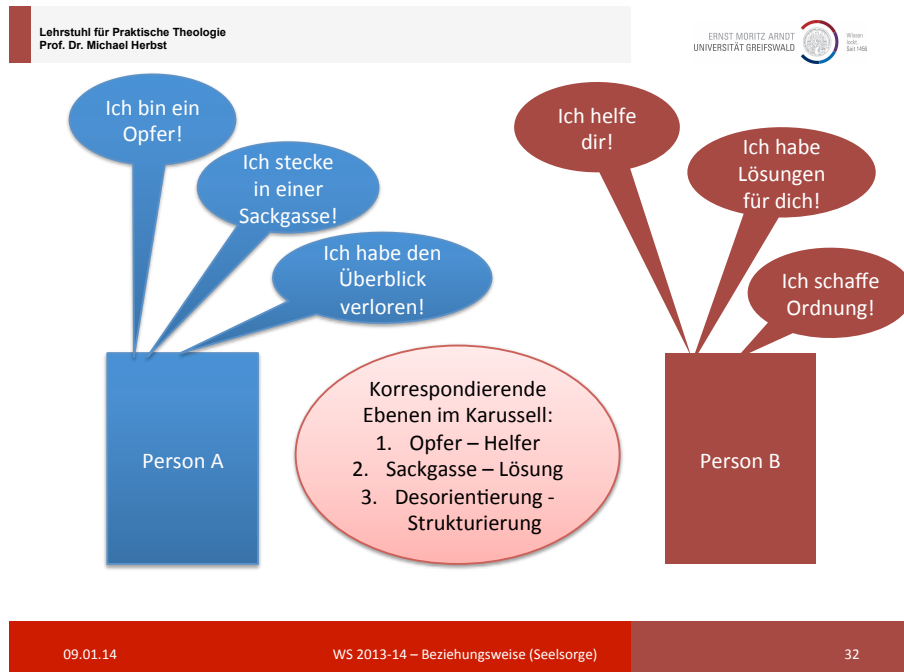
Lehrstuhl für Praktische Theologie
Prof. Dr. Michael Herbst

ERNST MORITZ ARNDT
UNIVERSITÄT GREIFSWALD

Wissen lockt. Seit 1456

Ich bin ein Opfer!

Ich stecke in einer Sackgasse!

Ich habe den Überblick verloren!

Person A

Ich helfe dir!

Ich habe Lösungen für dich!

Ich schaffe Ordnung!

Person B

Korrespondierende Ebenen im Karussell:
1. Opfer – Helfer
2. Sackgasse – Lösung
3. Desorientierung - Strukturierung

09.01.14

WS 2013-14 – Beziehungsweise (Seelsorge)

32